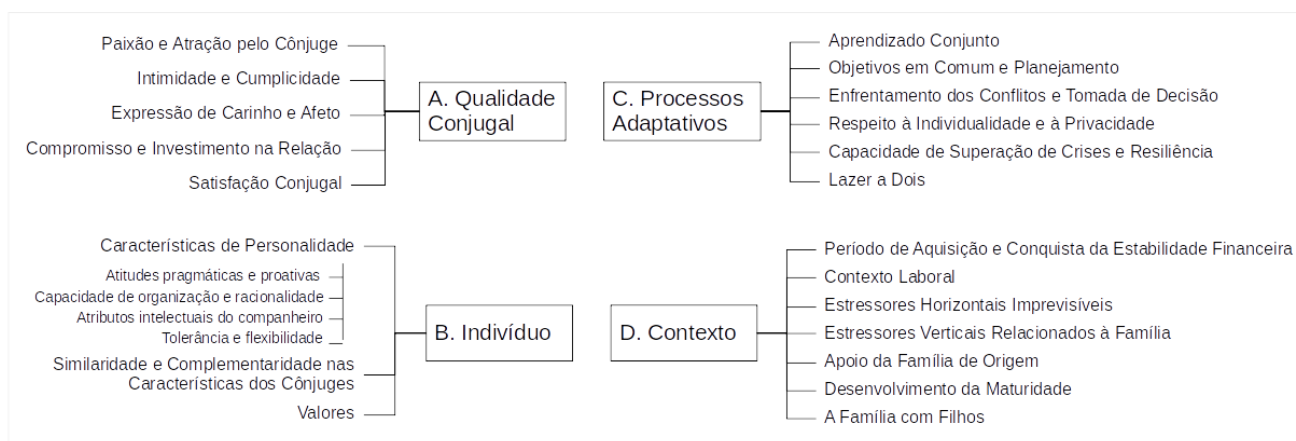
Paixão e Atração pelo Cônjuge
Intimidade e Cumplicidade
Expressão de Carinho e Afeto
Compromisso e Investimento na Relação
Satisfação Conjugal

A. Qualidade Conjugal

C. Processos Adaptativos

Aprendizado Conjunto
Objetivos em Comum e Planejamento
Enfrentamento dos Conflitos e Tomada de Decisão
Respeito à Individualidade e à Privacidade
Capacidade de Superação de Crises e Resiliência
Lazer a Dois

Características de Personalidade
Atitudes pragmáticas e proativas
Capacidade de organização e racionalidade
Atributos intelectuais do companheiro
Tolerância e flexibilidade
Similaridade e Complementaridade nas Características dos Cônjuges
Valores

B. Indivíduo

D. Contexto

Período de Aquisição e Conquista da Estabilidade Financeira
Contexto Laboral
Estressores Horizontais Imprevisíveis
Estressores Verticais Relacionados à Família
Apoio da Família de Origem
Desenvolvimento da Maturidade
A Família com Filhos